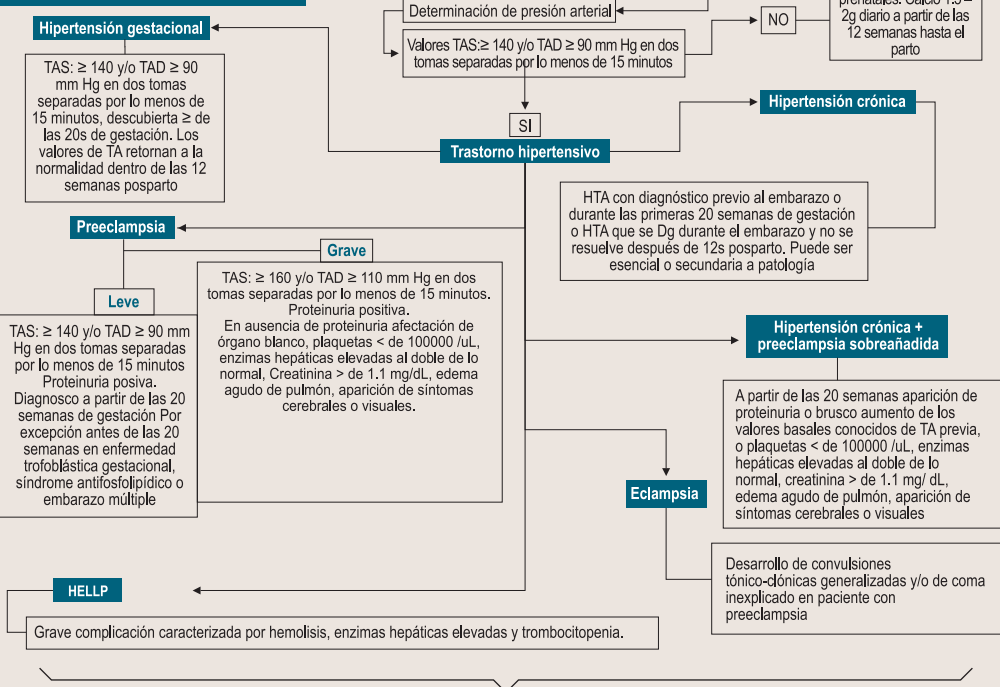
Hipertensión gestacional

TAS: ≥ 140 y/o TAD ≥ 90 mm Hg en dos tomas separadas por lo menos de 15 minutos, descubierta ≥ de las 20s de gestación. Los valores de TA retornan a la normalidad dentro de las 12 semanas posparto

Determinación de presión arterial

Valores TAS:≥ 140 y/o TAD ≥ 90 mm Hg en dos tomas separadas por lo menos de 15 minutos

NO

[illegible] Calcio 1.5 – 2g diario a partir de las 12 semanas hasta el parto

SI

Trastorno hipertensivo

Hipertensión crónica

HTA con diagnóstico previo al embarazo o durante las primeras 20 semanas de gestación o HTA que se Dg durante el embarazo y no se resuelve después de 12s posparto. Puede ser esencial o secundaria a patología

Preeclampsia

Grave

TAS: ≥ 160 y/o TAD ≥ 110 mm Hg en dos tomas separadas por lo menos de 15 minutos. Proteinuria positiva. En ausencia de proteinuria afectación de órgano blanco, plaquetas < de 100000 /uL, enzimas hepáticas elevadas al doble de lo normal, Creatinina > de 1.1 mg/dL, edema agudo de pulmón, aparición de síntomas cerebrales o visuales.

Leve

TAS: ≥ 140 y/o TAD ≥ 90 mm Hg en dos tomas separadas por lo menos de 15 minutos Proteinuria posiva. Diagnosco a partir de las 20 semanas de gestación Por excepción antes de las 20 semanas en enfermedad trofoblástica gestacional, síndrome antifosfolipídico o embarazo múltiple

Hipertensión crónica + preeclampsia sobreañadida

A partir de las 20 semanas aparición de proteinuria o brusco aumento de los valores basales conocidos de TA previa, o plaquetas < de 100000 /uL, enzimas hepáticas elevadas al doble de lo normal, creatinina > de 1.1 mg/ dL, edema agudo de pulmón, aparición de síntomas cerebrales o visuales

Eclampsia

Desarrollo de convulsiones tónico-clónicas generalizadas y/o de coma inexplicado en paciente con preeclampsia

HELLP

Grave complicación caracterizada por hemolisis, enzimas hepáticas elevadas y trombocitopenia.